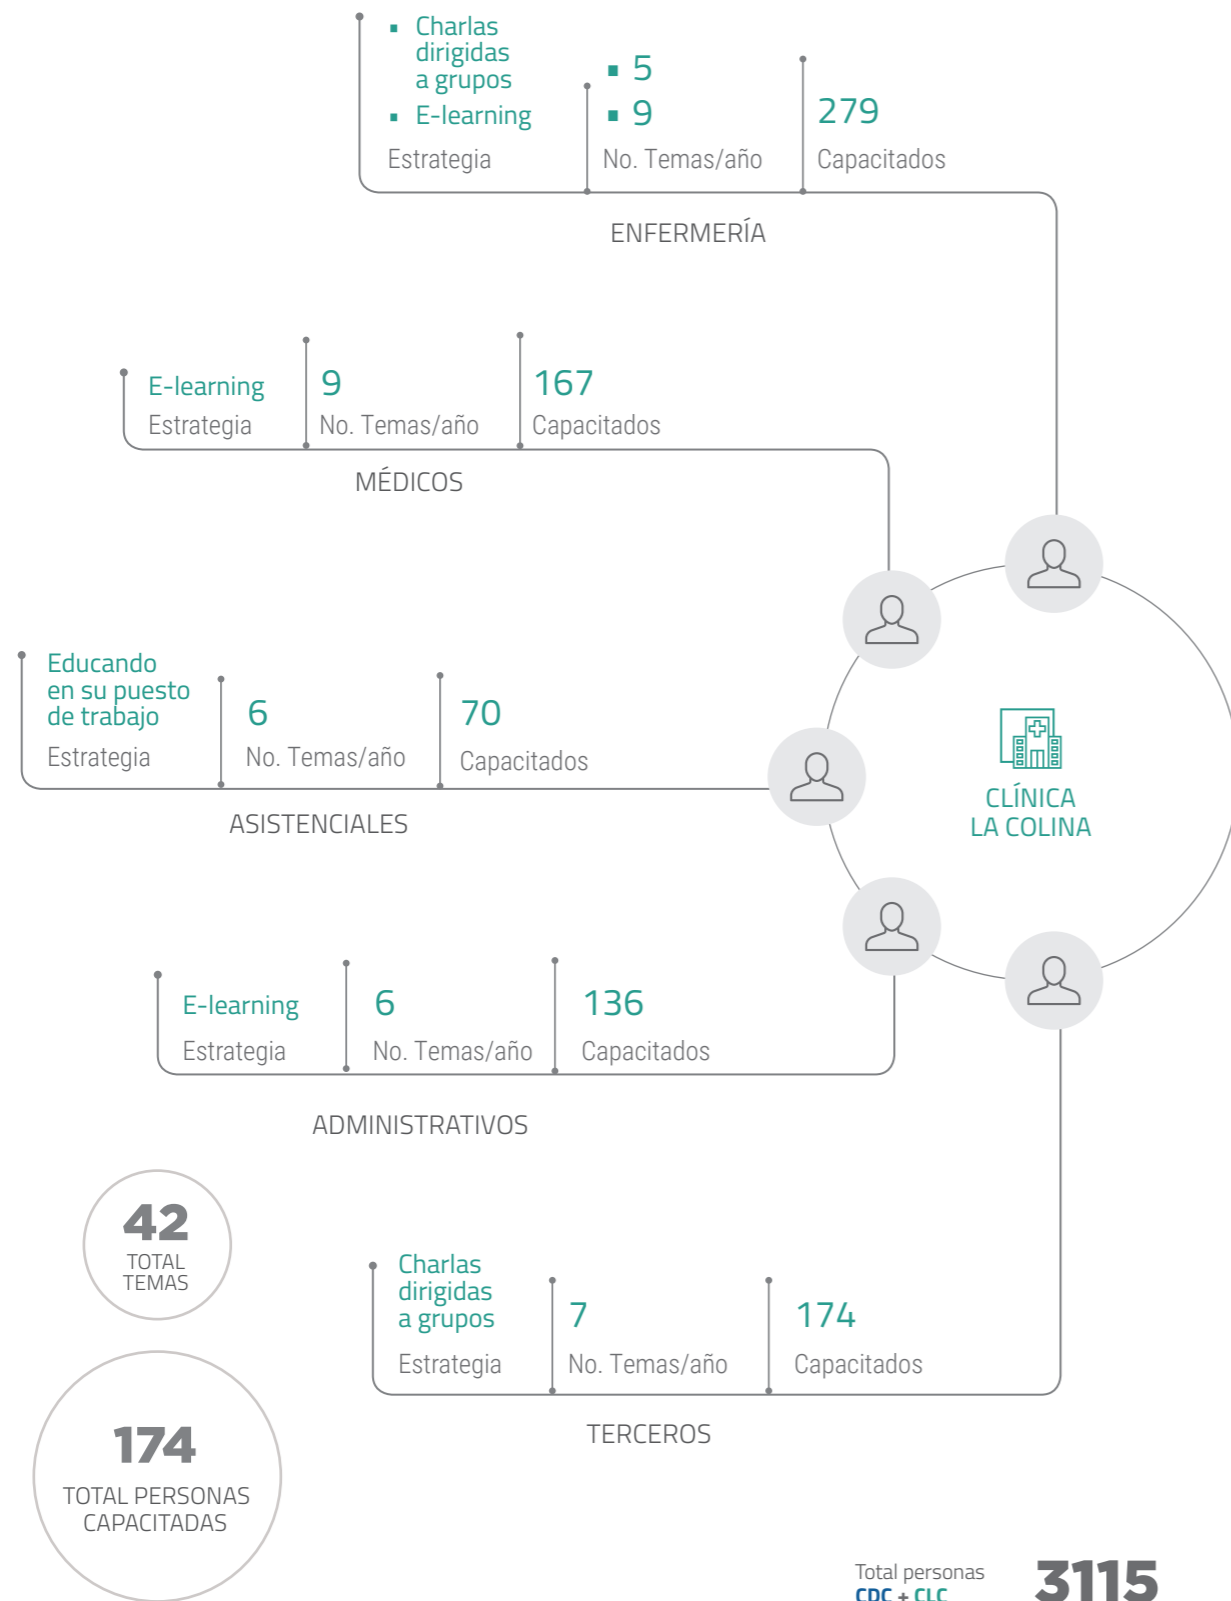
- Charlas dirigidas a grupos
- E-learning

Estrategia

- 5
- 9

No. Temas/año

279

Capacitados

ENFERMERÍA

E-learning

Estrategia

9

No. Temas/año

167

Capacitados

MÉDICOS

Educando en su puesto de trabajo

Estrategia

6

No. Temas/año

70

Capacitados

ASISTENCIALES

CLÍNICA LA COLINA

E-learning

Estrategia

6

No. Temas/año

136

Capacitados

ADMINISTRATIVOS

42

TOTAL TEMAS

Charlas dirigidas a grupos

Estrategia

7

No. Temas/año

174

Capacitados

TERCEROS

174

TOTAL PERSONAS CAPACITADAS

Total personas CDC + CLC

3115